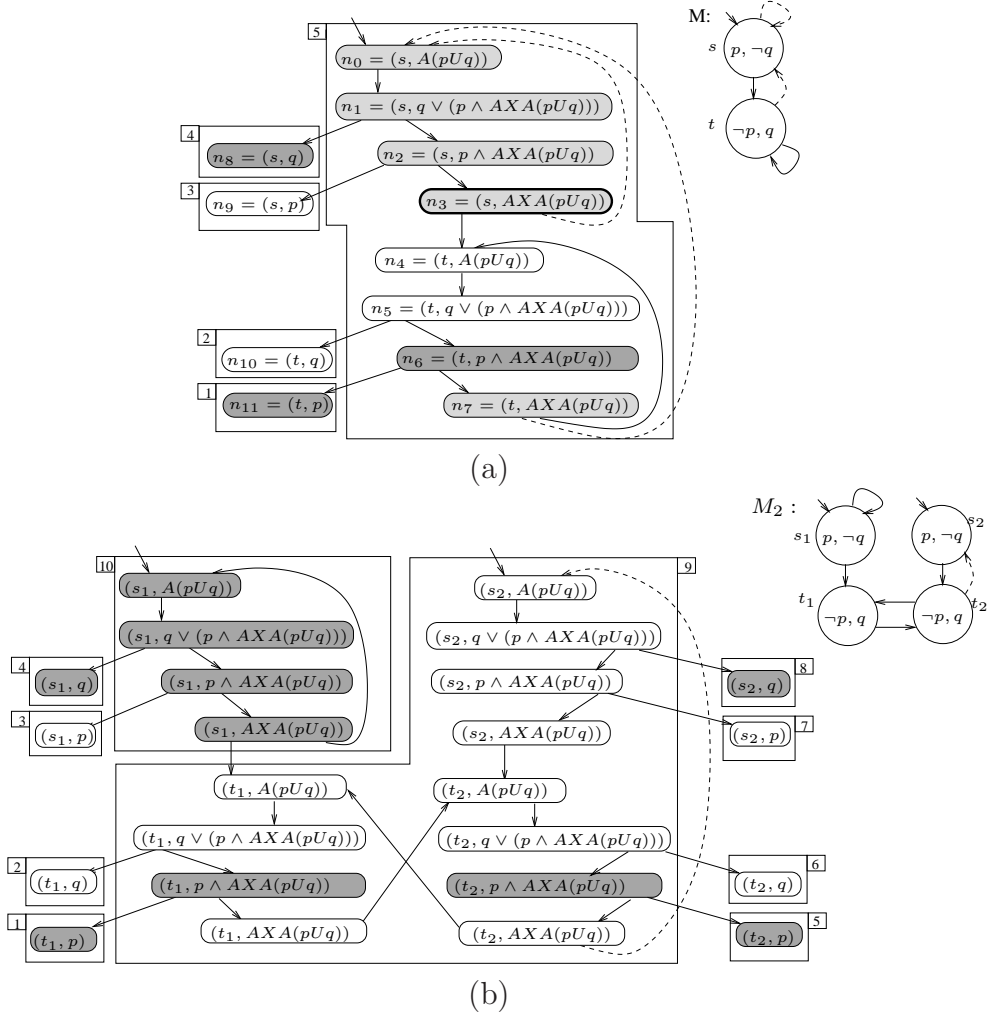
5
$n_0 = (s, A(pUq))$
$n_1 = (s, q \vee (p \wedge AXA(pUq)))$
4
$n_8 = (s, q)$
$n_2 = (s, p \wedge AXA(pUq))$
3
$n_9 = (s, p)$
$n_3 = (s, AXA(pUq))$
$n_4 = (t, A(pUq))$
$n_5 = (t, q \vee (p \wedge AXA(pUq)))$
2
$n_{10} = (t, q)$
$n_6 = (t, p \wedge AXA(pUq))$
1
$n_{11} = (t, p)$
$n_7 = (t, AXA(pUq))$
M:
$s$ $p, \neg q$
$t$ $\neg p, q$
(a)

$M_2$ :
$s_1$ $p, \neg q$
$p, \neg q$ $s_2$
$t_1$ $\neg p, q$
$\neg p, q$ $t_2$
10
$(s_1, A(pUq))$
$(s_1, q \vee (p \wedge AXA(pUq)))$
4
$(s_1, q)$
$(s_1, p \wedge AXA(pUq))$
3
$(s_1, p)$
$(s_1, AXA(pUq))$
9
$(s_2, A(pUq))$
$(s_2, q \vee (p \wedge AXA(pUq)))$
8
$(s_2, q)$
$(s_2, p \wedge AXA(pUq))$
7
$(s_2, p)$
$(s_2, AXA(pUq))$
$(t_1, A(pUq))$
$(t_2, A(pUq))$
$(t_1, q \vee (p \wedge AXA(pUq)))$
$(t_2, q \vee (p \wedge AXA(pUq)))$
2
$(t_1, q)$
$(t_1, p \wedge AXA(pUq))$
6
$(t_2, q)$
$(t_2, p \wedge AXA(pUq))$
1
$(t_1, p)$
$(t_1, AXA(pUq))$
$(t_2, AXA(pUq))$
5
$(t_2, p)$
(b)